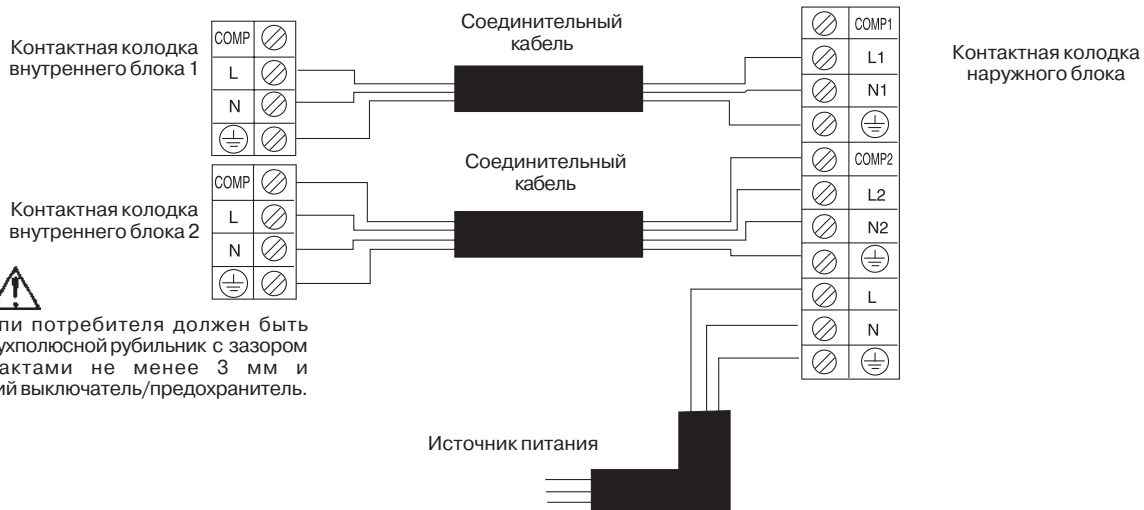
Контактная колодка внутреннего блока 1

COMP
L
N

Соединительный кабель

COMP1
L1
N1

Контактная колодка наружного блока

Соединительный кабель

COMP
L
N

Контактная колодка внутреннего блока 2

COMP2
L2
N2
L
N

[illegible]пи потребителя должен быть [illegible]ухполюсной рубильник с зазором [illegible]актами не менее 3 мм и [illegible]ий выключатель/предохранитель.

Источник питания